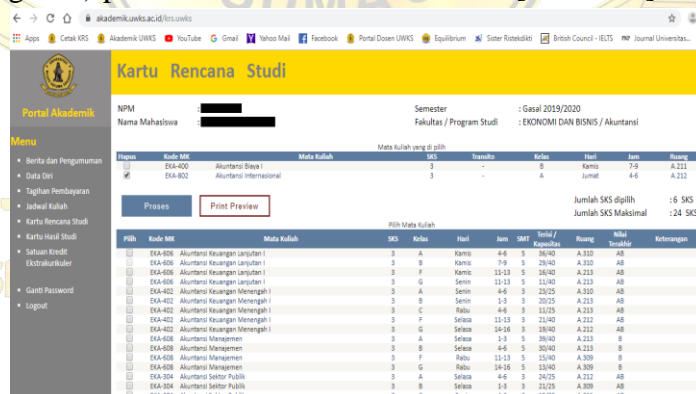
akademik.uwks.ac.id/krs.uwks

Apps Cetak KRS Akademik UWKS YouTube Gmail Yahoo Mail Facebook Portal Dosen UWKS Equilibrium Sister Ristekdikti British Council - IELTS Journal Universitas...

Portal Akademik

Kartu Rencana Studi

Menu

Berita dan Pengumuman
Data Diri
Tagihan Pembayaran
Jadwal Kuliah
Kartu Rencana Studi
Kartu Hasil Studi
Satuan Kredit Ekstrakurikuler

Ganti Password
Logout

NPM :
Nama Mahasiswa :

Semester : Gasal 2019/2020
Fakultas / Program Studi : EKONOMI DAN BISNIS / Akuntansi

Mata Kuliah yang di pilih

| Hapus | Kode MK | Mata Kuliah | SKS | Transito | Kelas | Hari | Jam | Ruang |
|---|---|---|---|---|---|---|---|---|
| | EKA-400 | Akuntansi Biaya I | 3 | - | B | Kamis | 7-9 | A.211 |
| | EKA-802 | Akuntansi Internasional | 3 | - | A | Jumat | 4-6 | A.212 |

Proses Print Preview

Jumlah SKS dipilih : 6 SKS
Jumlah SKS Maksimal : 24 SKS

Pilih Mata Kuliah

| Pilih | Kode MK | Mata Kuliah | SKS | Kelas | Hari | Jam | SMT | Terisi / Kapasitas | Ruang | Nilai Terakhir | Keterangan |
|---|---|---|---|---|---|---|---|---|---|---|---|
| | EKA-606 | Akuntansi Keuangan Lanjutan I | 3 | A | Kamis | 4-6 | 5 | 36/40 | A.310 | AB | |
| | EKA-606 | Akuntansi Keuangan Lanjutan I | 3 | B | Kamis | 7-9 | 5 | 29/40 | A.310 | AB | |
| | EKA-606 | Akuntansi Keuangan Lanjutan I | 3 | F | Kamis | 11-13 | 5 | 16/40 | A.213 | AB | |
| | EKA-606 | Akuntansi Keuangan Lanjutan I | 3 | G | Senin | 11-13 | 5 | 11/40 | A.213 | AB | |
| | EKA-402 | Akuntansi Keuangan Menengah I | 3 | A | Senin | 4-6 | 3 | 23/25 | A.310 | AB | |
| | EKA-402 | Akuntansi Keuangan Menengah I | 3 | B | Senin | 1-3 | 3 | 20/25 | A.211 | AB | |
| | EKA-402 | Akuntansi Keuangan Menengah I | 3 | C | Rabu | 4-6 | 3 | 11/25 | A.213 | AB | |
| | EKA-402 | Akuntansi Keuangan Menengah I | 3 | F | Selasa | 11-13 | 3 | 21/40 | A.212 | AB | |
| | EKA-402 | Akuntansi Keuangan Menengah I | 3 | G | Selasa | 14-16 | 3 | 19/40 | A.212 | AB | |
| | EKA-608 | Akuntansi Manajemen | 3 | A | Selasa | 1-3 | 5 | 39/40 | A.213 | B | |
| | EKA-608 | Akuntansi Manajemen | 3 | B | Selasa | 4-6 | 5 | 30/40 | A.213 | B | |
| | EKA-608 | Akuntansi Manajemen | 3 | F | Rabu | 11-13 | 5 | 15/40 | A.309 | B | |
| | EKA-608 | Akuntansi Manajemen | 3 | G | Rabu | 14-16 | 5 | 13/40 | A.309 | B | |
| | EKA-304 | Akuntansi Sektor Publik | 3 | A | Selasa | 4-6 | 3 | 24/25 | A.212 | AB | |
| | EKA-304 | Akuntansi Sektor Publik | 3 | B | Selasa | 1-3 | 3 | 21/25 | A.309 | AB | |